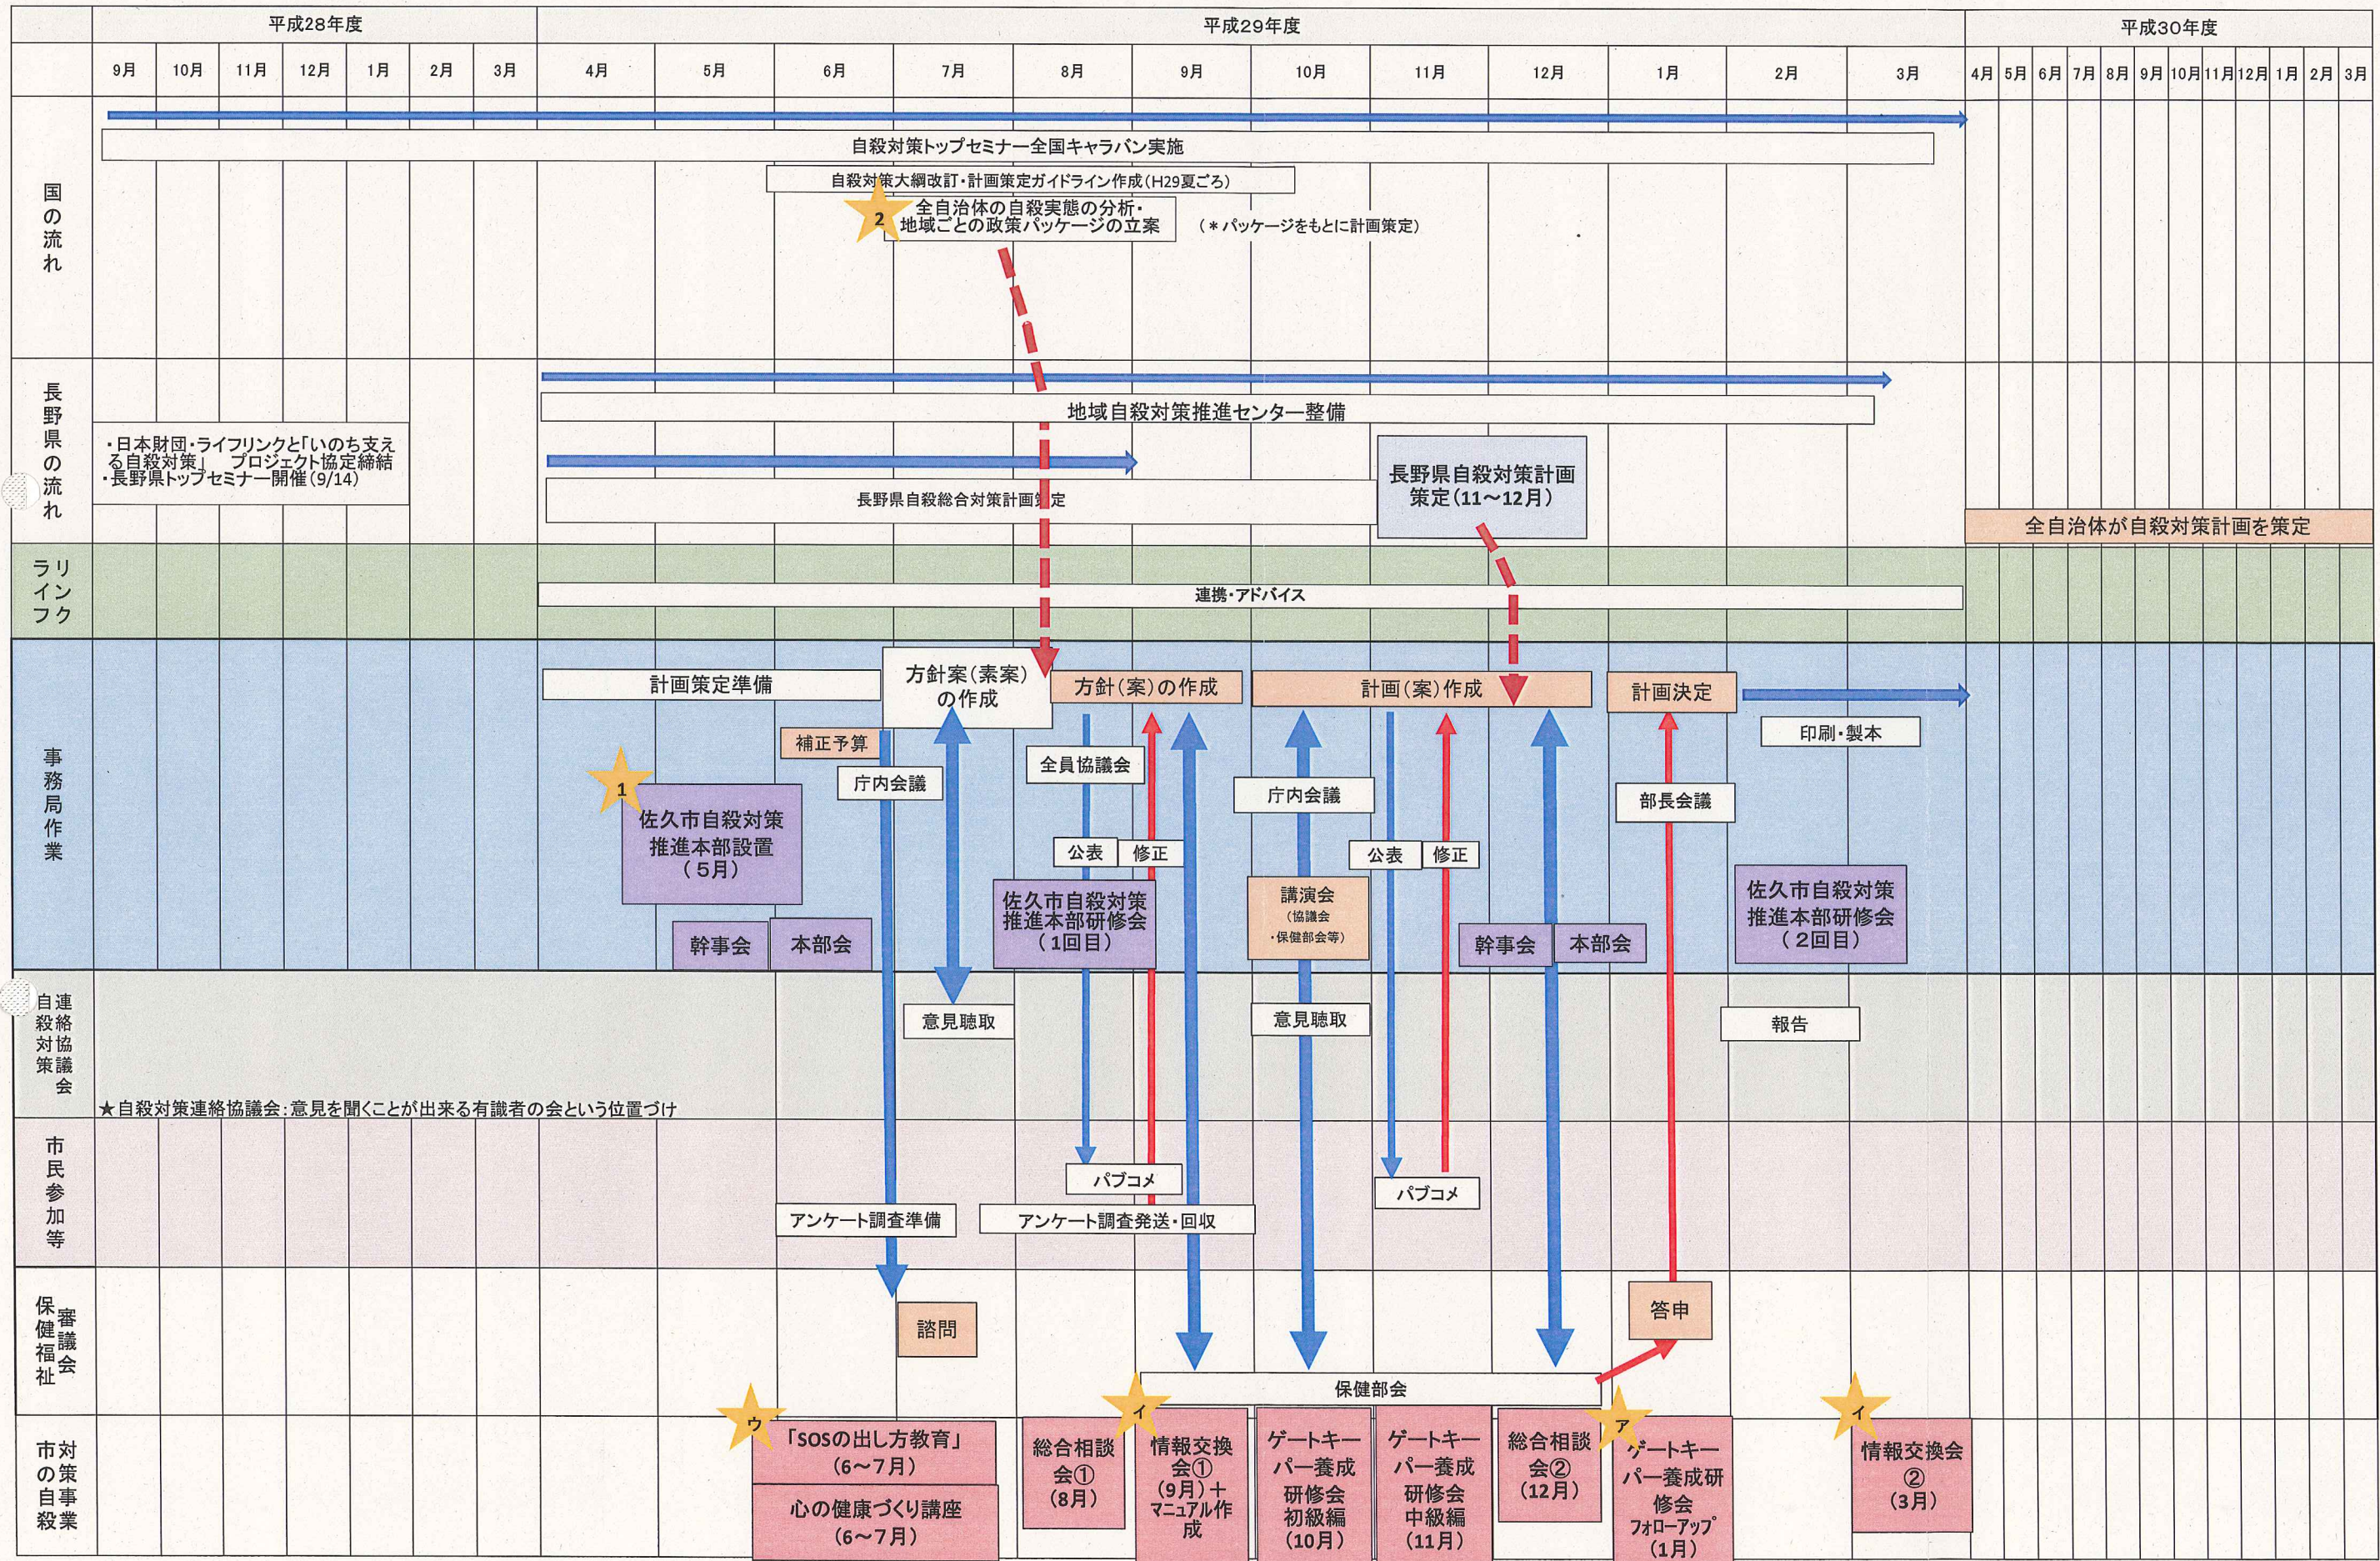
| | 平成28年度 | | | | | | | 平成29年度 | | | | | | | | | | | | 平成30年度 |
|---|---|---|---|---|---|---|---|---|---|---|---|---|---|---|---|---|---|---|---|---|
| | 9月 | 10月 | 11月 | 12月 | 1月 | 2月 | 3月 | 4月 | 5月 | 6月 | 7月 | 8月 | 9月 | 10月 | 11月 | 12月 | 1月 | 2月 | 3月 | 4月 5月 6月 7月 8月 9月 10月 11月 12月 1月 2月 3月 |

国の流れ

自殺対策トップセミナー全国キャラバン実施

自殺対策大綱改訂・計画策定ガイドライン作成（H29夏ごろ）

2 全自治体の自殺実態の分析・地域ごとの政策パッケージの立案

（＊パッケージをもとに計画策定）

長野県の流れ

・日本財団・ライフリンクと「いのち支える自殺対策」 プロジェクト協定締結
・長野県トップセミナー開催（9/14）

地域自殺対策推進センター整備

長野県自殺総合対策計画策定

長野県自殺対策計画策定（11～12月）

全自治体が自殺対策計画を策定

ライフリンク

連携・アドバイス

事務局作業

計画策定準備

方針案（素案）の作成

方針（案）の作成

計画（案）作成

計画決定

印刷・製本

補正予算

庁内会議

全員協議会

庁内会議

部長会議

1 佐久市自殺対策推進本部設置（5月）

公表 修正

公表 修正

佐久市自殺対策推進本部研修会（1回目）

講演会（協議会・保健部会等）

佐久市自殺対策推進本部研修会（2回目）

幹事会 本部会

幹事会 本部会

自殺対策連絡協議会

意見聴取

意見聴取

報告

★自殺対策連絡協議会：意見を聞くことが出来る有識者の会という位置づけ

市民参加等

パブコメ

パブコメ

アンケート調査準備

アンケート調査発送・回収

保健福祉審議会

諮問

答申

保健部会

市の自殺対策事業

ウ 「SOSの出し方教育」（6～7月）

心の健康づくり講座（6～7月）

総合相談会①（8月）

イ 情報交換会①（9月）＋マニュアル作成

ゲートキーパー養成研修会初級編（10月）

ゲートキーパー養成研修会中級編（11月）

総合相談会②（12月）

ア ゲートキーパー養成研修会フォローアップ（1月）

イ 情報交換会②（3月）